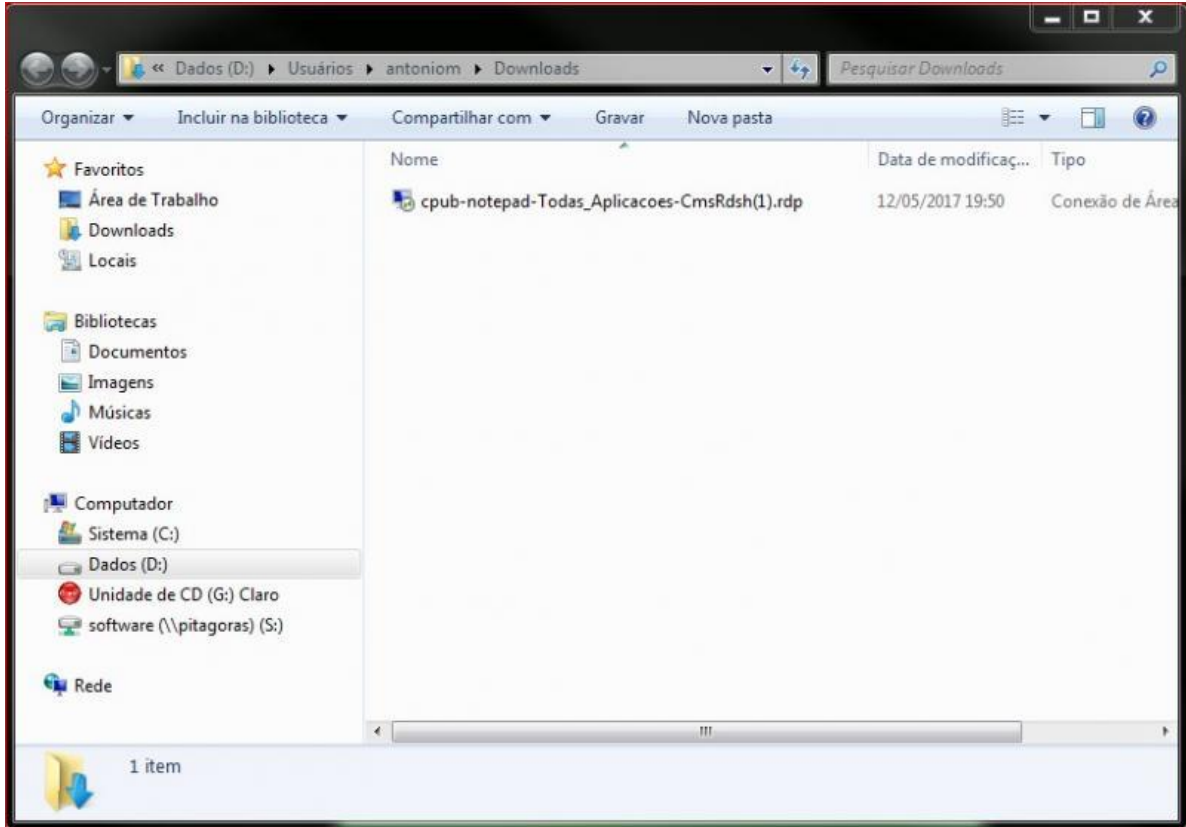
« Dados (D:) ▸ Usuários ▸ antoniom ▸ Downloads

Pesquisar Downloads

Organizar ▾ Incluir na biblioteca ▾ Compartilhar com ▾ Gravar Nova pasta

Favoritos
Área de Trabalho
Downloads
Locais

Bibliotecas
Documentos
Imagens
Músicas
Vídeos

Computador
Sistema (C:)
Dados (D:)
Unidade de CD (G:) Claro
software (\\pitagoras) (S:)

Rede

| Nome | Data de modificaç... | Tipo |
|---|---|---|
| cpub-notepad-Todas_Aplicacoes-CmsRdsh(1).rdp | 12/05/2017 19:50 | Conexão de Área |

1 item